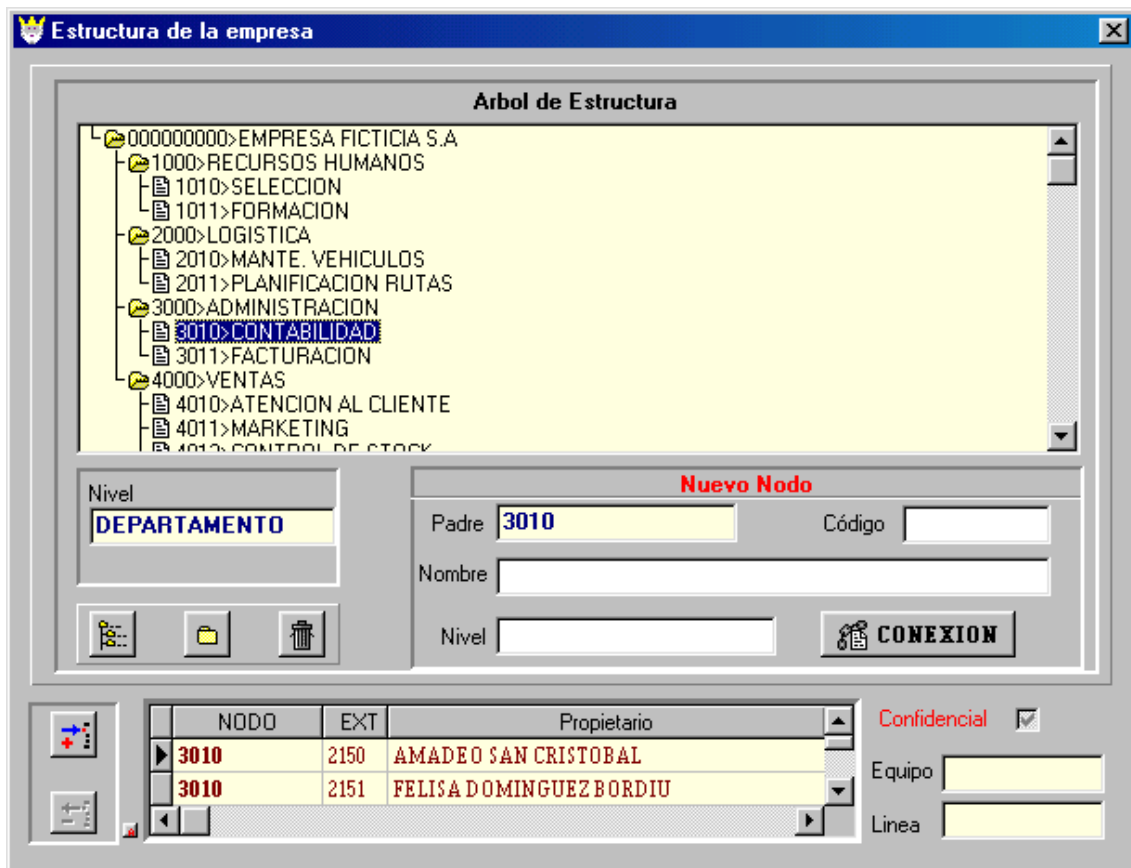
Estructura de la empresa

Arbol de Estructura

000000000>EMPRESA FICTICIA S.A
1000>RECURSOS HUMANOS
1010>SELECCION
1011>FORMACION
2000>LOGISTICA
2010>MANTE. VEHICULOS
2011>PLANIFICACION RUTAS
3000>ADMINISTRACION
3010>CONTABILIDAD
3011>FACTURACION
4000>VENTAS
4010>ATENCION AL CLIENTE
4011>MARKETING
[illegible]

Nivel
DEPARTAMENTO

Nuevo Nodo
Padre 3010
Código
Nombre
Nivel
CONEXION

| NODO | EXT | Propietario |
|---|---|---|
| 3010 | 2150 | AMADEO SAN CRISTOBAL |
| 3010 | 2151 | FELISA DOMINGUEZ BORDIU |

Confidencial
Equipo
Linea